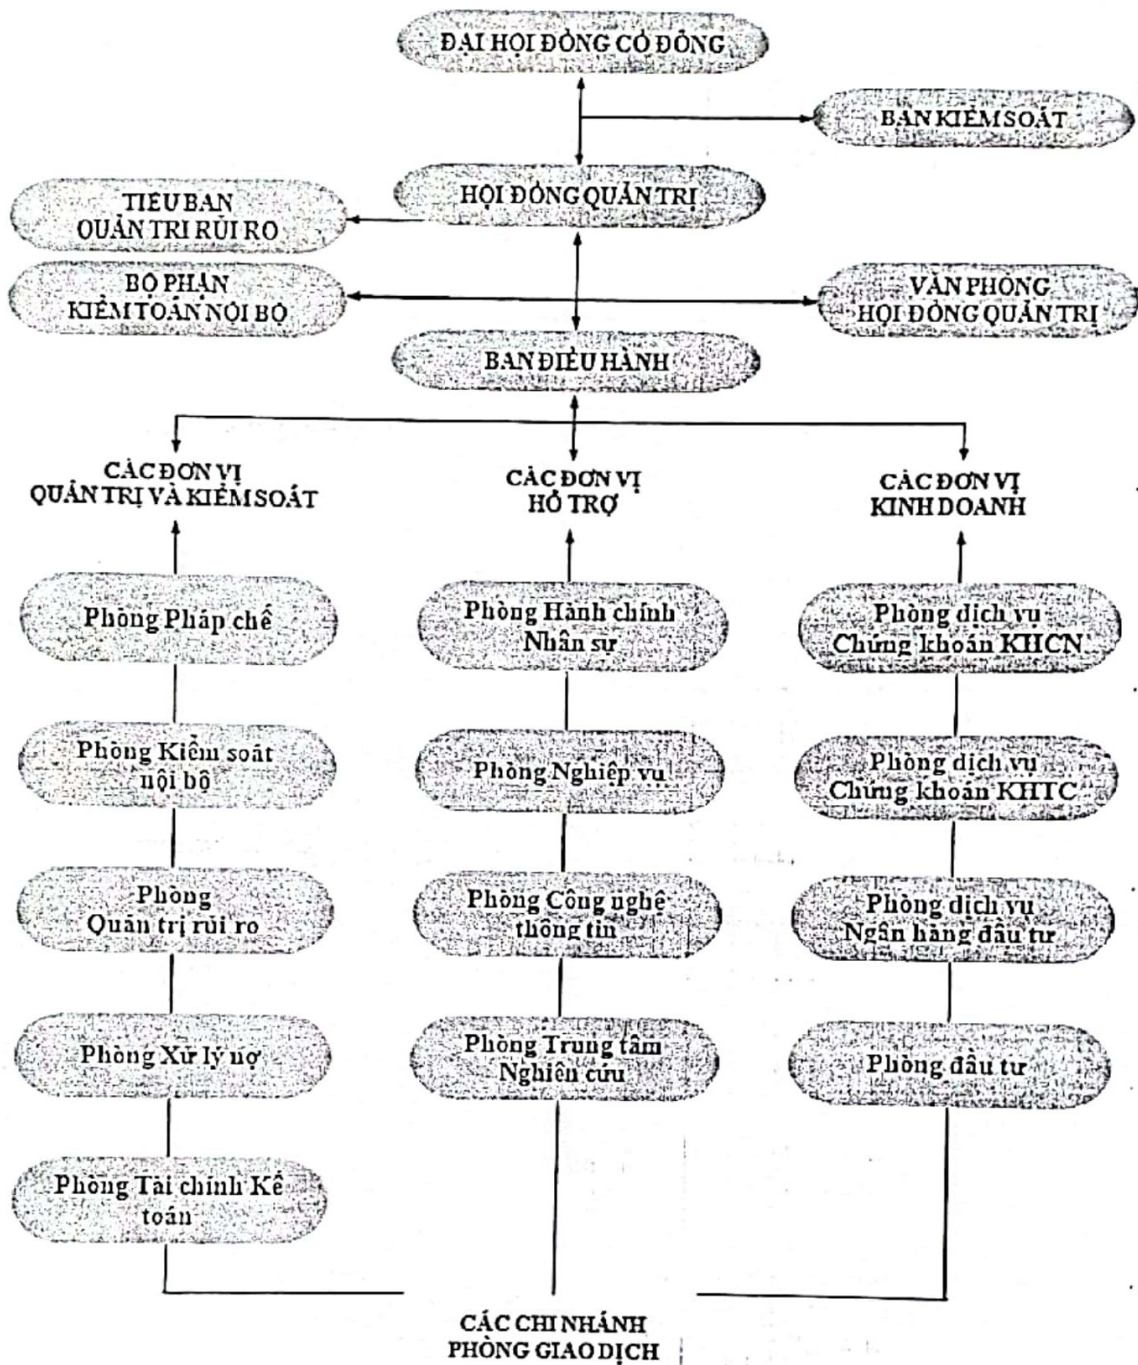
ĐẠI HỘI ĐỒNG CỔ ĐÔNG

BAN KIỂM SOÁT

HỘI ĐỒNG QUẢN TRỊ

TIỂU BAN QUẢN TRỊ RỦI RO

BỘ PHẬN KIỂM TOÁN NỘI BỘ

VĂN PHÒNG HỘI ĐỒNG QUẢN TRỊ

BAN ĐIỀU HÀNH

CÁC ĐƠN VỊ QUẢN TRỊ VÀ KIỂM SOÁT

CÁC ĐƠN VỊ HỖ TRỢ

CÁC ĐƠN VỊ KINH DOANH

Phòng Pháp chế

Phòng Kiểm soát nội bộ

Phòng Quản trị rủi ro

Phòng Xử lý nợ

Phòng Tài chính Kế toán

Phòng Hành chính Nhân sự

Phòng Nghiệp vụ

Phòng Công nghệ thông tin

Phòng Trung tâm Nghiên cứu

Phòng dịch vụ Chứng khoán KHCN

Phòng dịch vụ Chứng khoán KHTC

Phòng dịch vụ Ngân hàng đầu tư

Phòng đầu tư

CÁC CHI NHÁNH PHÒNG GIAO DỊCH